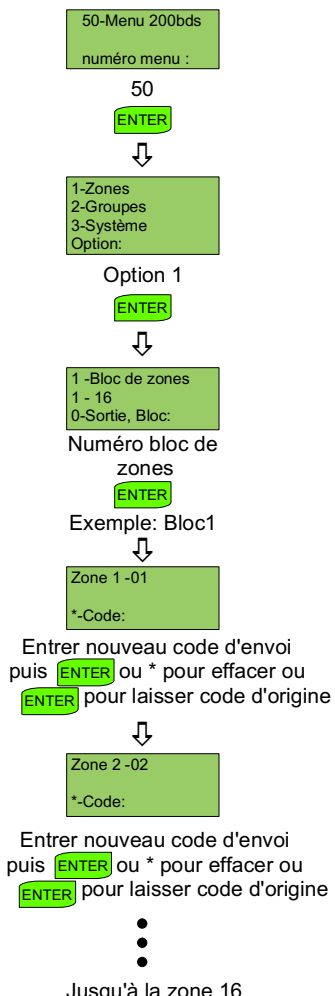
50-Menu 200bds

numéro menu :

50

ENTER

1-Zones
2-Groupes
3-Système
Option:

Option 1

ENTER

1 -Bloc de zones
1 - 16
0-Sortie, Bloc:

Numéro bloc de zones

ENTER

Exemple: Bloc1

Zone 1 -01

*-Code:

Entrer nouveau code d'envoi puis ENTER ou * pour effacer ou ENTER pour laisser code d'origine

Zone 2 -02

*-Code:

Entrer nouveau code d'envoi puis ENTER ou * pour effacer ou ENTER pour laisser code d'origine

Jusqu'à la zone 16